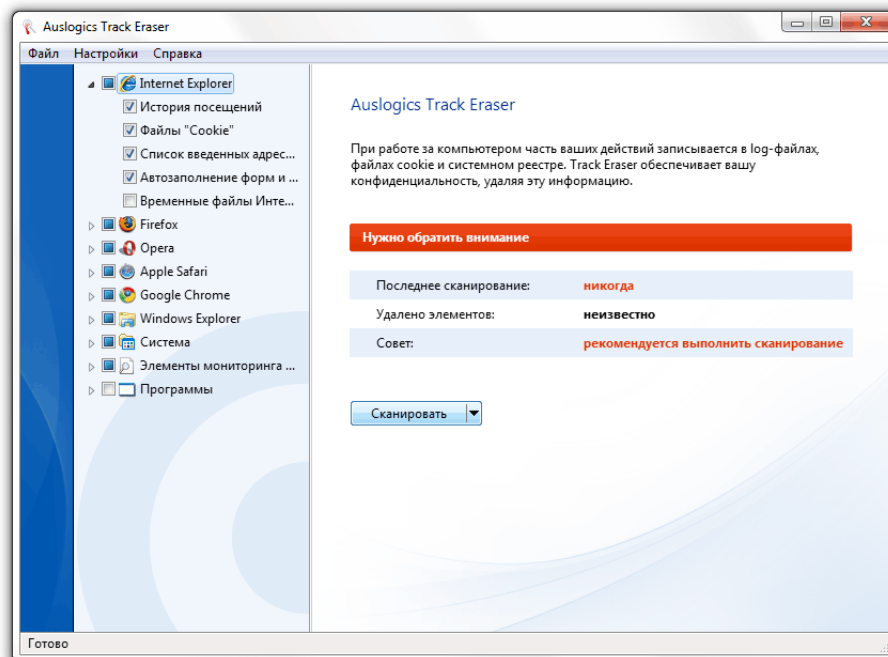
Auslogics Track Eraser

Файл Настройки Справка

Internet Explorer
История посещений
Файлы "Cookie"
Список введенных адрес...
Автозаполнение форм и ...
Временные файлы Инте...
Firefox
Opera
Apple Safari
Google Chrome
Windows Explorer
Система
Элементы мониторинга ...
Программы

Auslogics Track Eraser

При работе за компьютером часть ваших действий записывается в log-файлах, файлах cookie и системном реестре. Track Eraser обеспечивает вашу конфиденциальность, удаляя эту информацию.

Нужно обратить внимание

| Последнее сканирование: | никогда |
|---|---|
| Удалено элементов: | неизвестно |
| Совет: | рекомендуется выполнить сканирование |

Сканировать

Готово